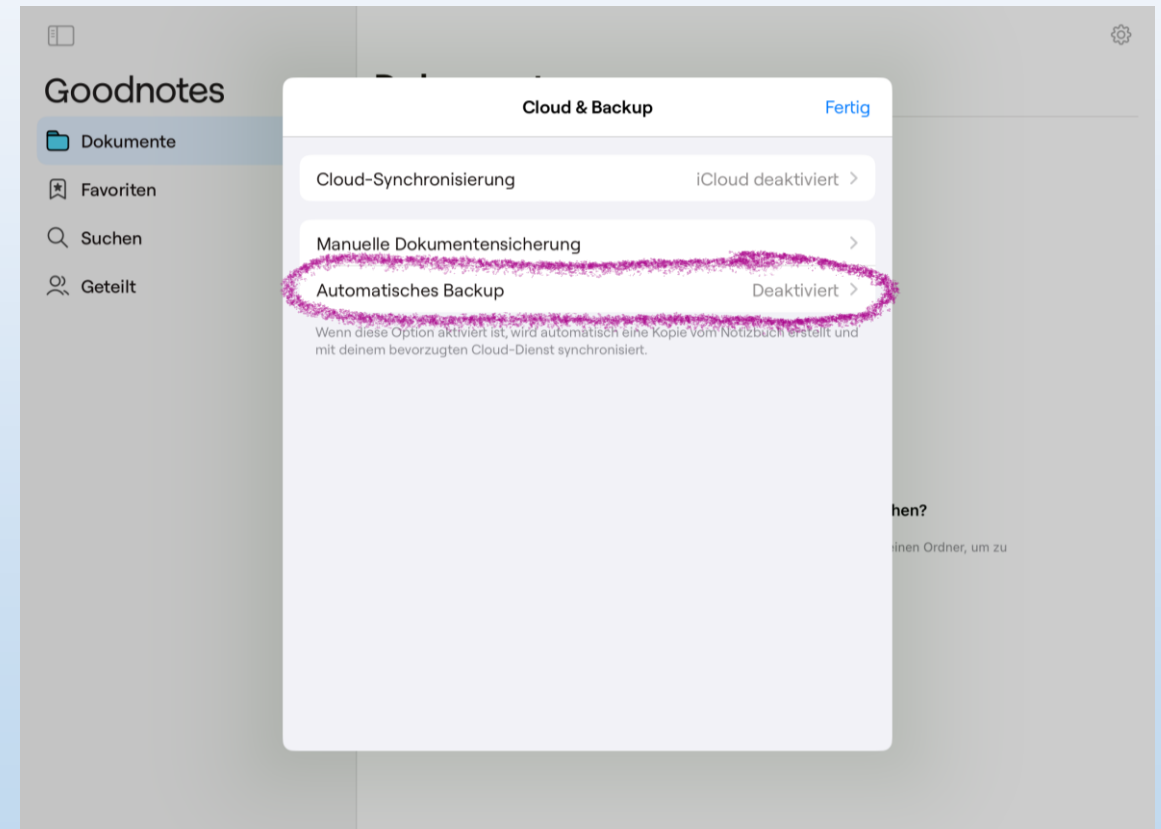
Goodnotes

Dokumente

Favoriten

Suchen

Geteilt

Cloud & Backup

Fertig

Cloud-Synchronisierung

iCloud deaktiviert >

Manuelle Dokumentensicherung >

Automatisches Backup

Deaktiviert >

Wenn diese Option aktiviert ist, wird automatisch eine Kopie vom Notizbuch erstellt und mit deinem bevorzugten Cloud-Dienst synchronisiert.

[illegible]hen?

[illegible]inen Ordner, um zu